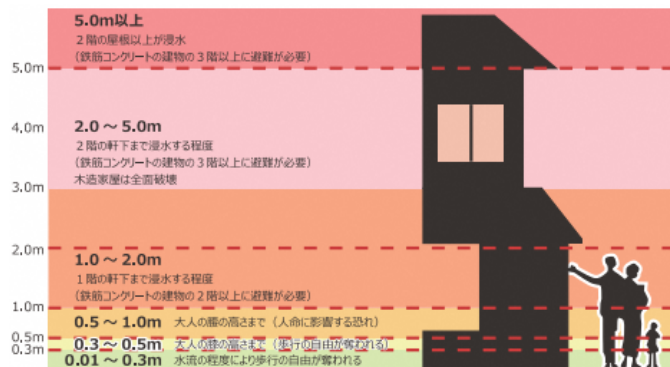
5.0m以上
２階の屋根以上が浸水
（鉄筋コンクリートの建物の３階以上に避難が必要）

5.0m

4.0m

2.0 ～ 5.0m
２階の軒下まで浸水する程度
（鉄筋コンクリートの建物の３階以上に避難が必要）
木造家屋は全面破壊

3.0m

2.0m

1.0 ～ 2.0m
１階の軒下まで浸水する程度
（鉄筋コンクリートの建物の２階以上に避難が必要）

1.0m

0.5 ～ 1.0m 大人の腰の高さまで（人命に影響する恐れ）

0.5m
0.3 ～ 0.5m 大人の膝の高さまで（歩行の自由が奪われる）
0.3m
0.01 ～ 0.3m 水流の程度により歩行の自由が奪われる